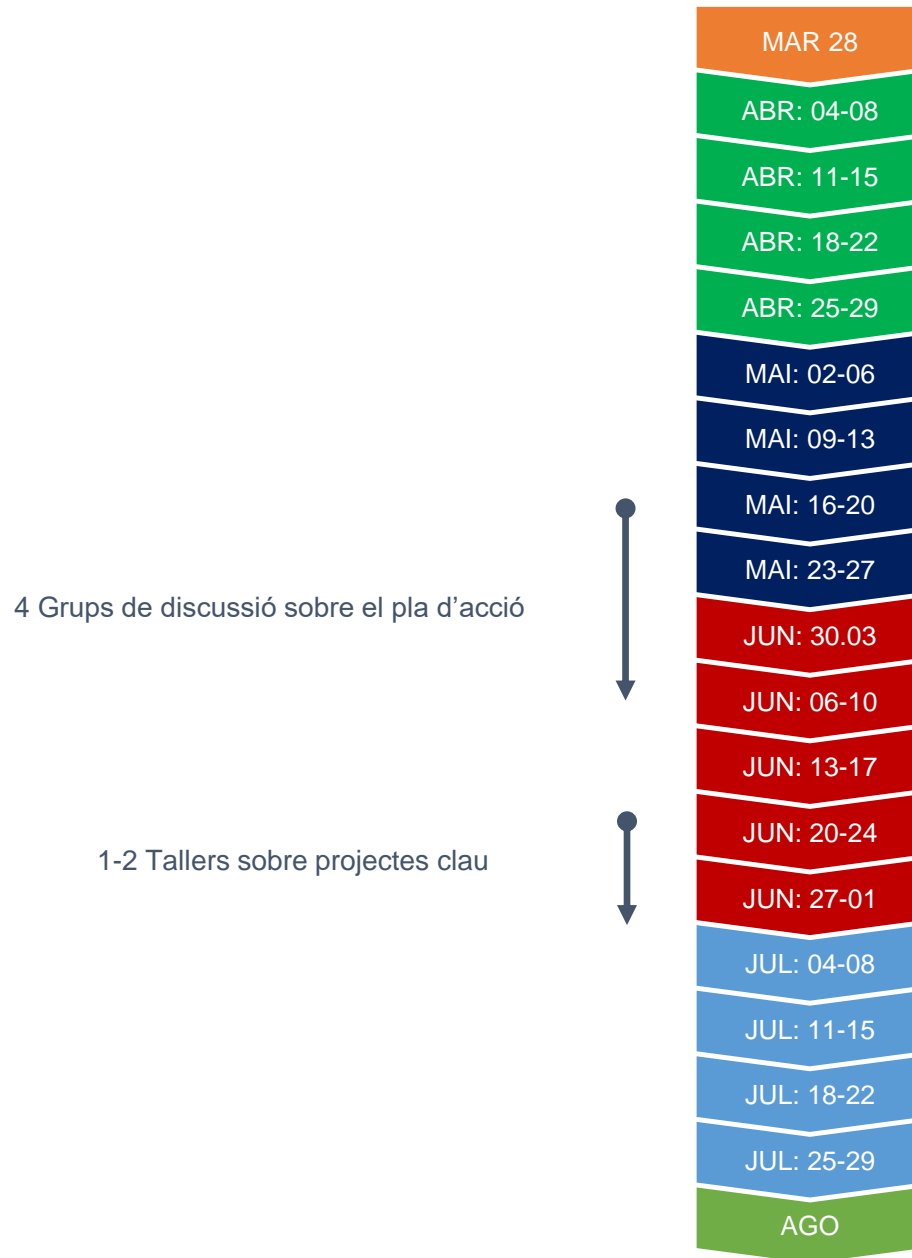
MAR 28
ABR: 04-08
ABR: 11-15
ABR: 18-22
ABR: 25-29
MAI: 02-06
MAI: 09-13
MAI: 16-20
MAI: 23-27
4 Grups de discussió sobre el pla d’acció
JUN: 30.03
JUN: 06-10
JUN: 13-17
JUN: 20-24
1-2 Tallers sobre projectes clau
JUN: 27-01
JUL: 04-08
JUL: 11-15
JUL: 18-22
JUL: 25-29
AGO